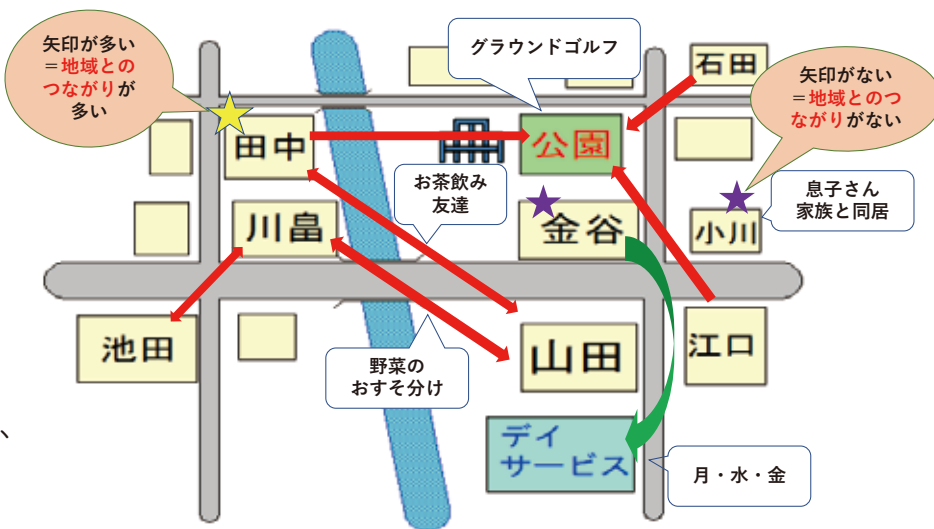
矢印が多い
＝地域との
つながりが
多い

グラウンドゴルフ

石田

矢印がない
＝地域とのつ
ながりがない

田中

公園

お茶飲み
友達

金谷

息子さん
家族と同居

小川

川島

池田

山田

江口

野菜の
おすそ分け

デイ
サービス

月・水・金

、